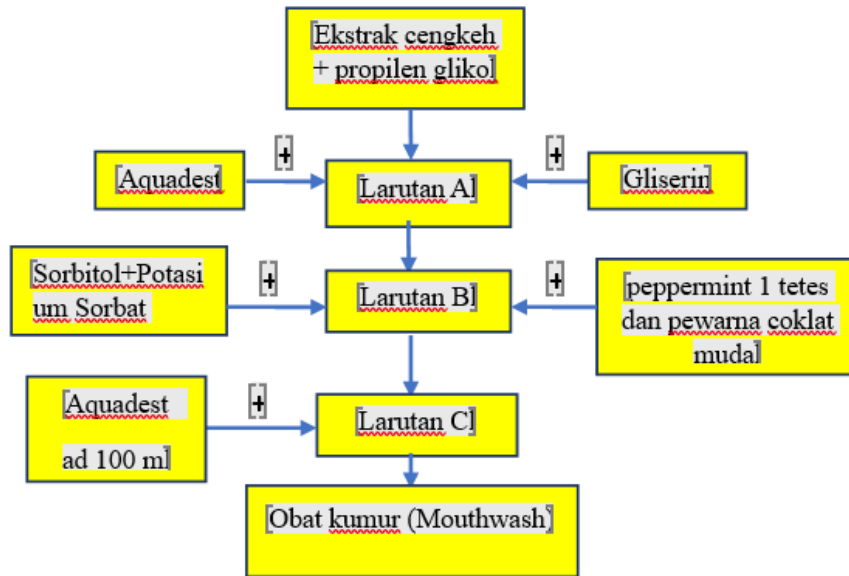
Ekstrak cengkeh + propilen gliko

+

Aquadest

Larutan A

+

Gliserin

Sorbitol+Potasium Sorbat

+

Larutan B

+

peppermint 1 tetes dan pewarna coklat muda

Aquadest ad 100 ml

+

Larutan C

Obat kumur (Mouthwash